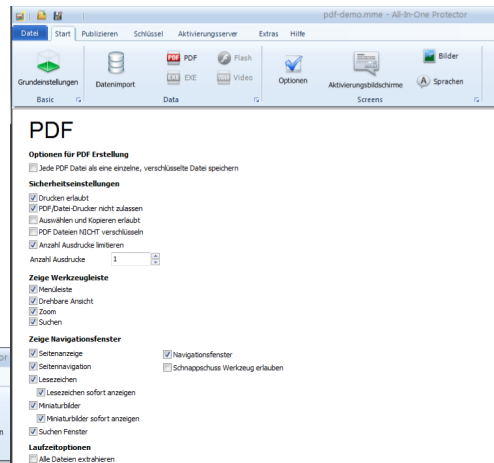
pdf-demo.mme - All-In-One Protector

Datei Start Publizieren Schlüssel Aktivierungsserver Extras Hilfe

Grundeinstellungen
Basic

Datenimport

PDF
EXE
Flash
Video
Data

Optionen
Aktivierungsbildschirme
Bilder
Sprachen
Screens

PDF

Optionen für PDF Erstellung
Jede PDF Datei als eine einzelne, verschlüsselte Datei speichern

Sicherheitseinstellungen
Drucken erlaubt
PDF/Datei-Drucker nicht zulassen
Auswählen und Kopieren erlaubt
PDF Dateien NICHT verschlüsseln
Anzahl Ausdrucke limitieren
Anzahl Ausdrucke 1

Zeige Werkzeugleiste
Menüleiste
Drehbare Ansicht
Zoom
Suchen

Zeige Navigationsfenster
Seitenanzeige
Seitennavigation
Lesezeichen
Lesezeichen sofort anzeigen
Miniaturbilder
Miniaturbilder sofort anzeigen
Suchen Fenster
Navigationsfenster
Schnappschuss Werkzeug erlauben

Laufzeitoptionen
Alle Dateien extrahieren

or
n